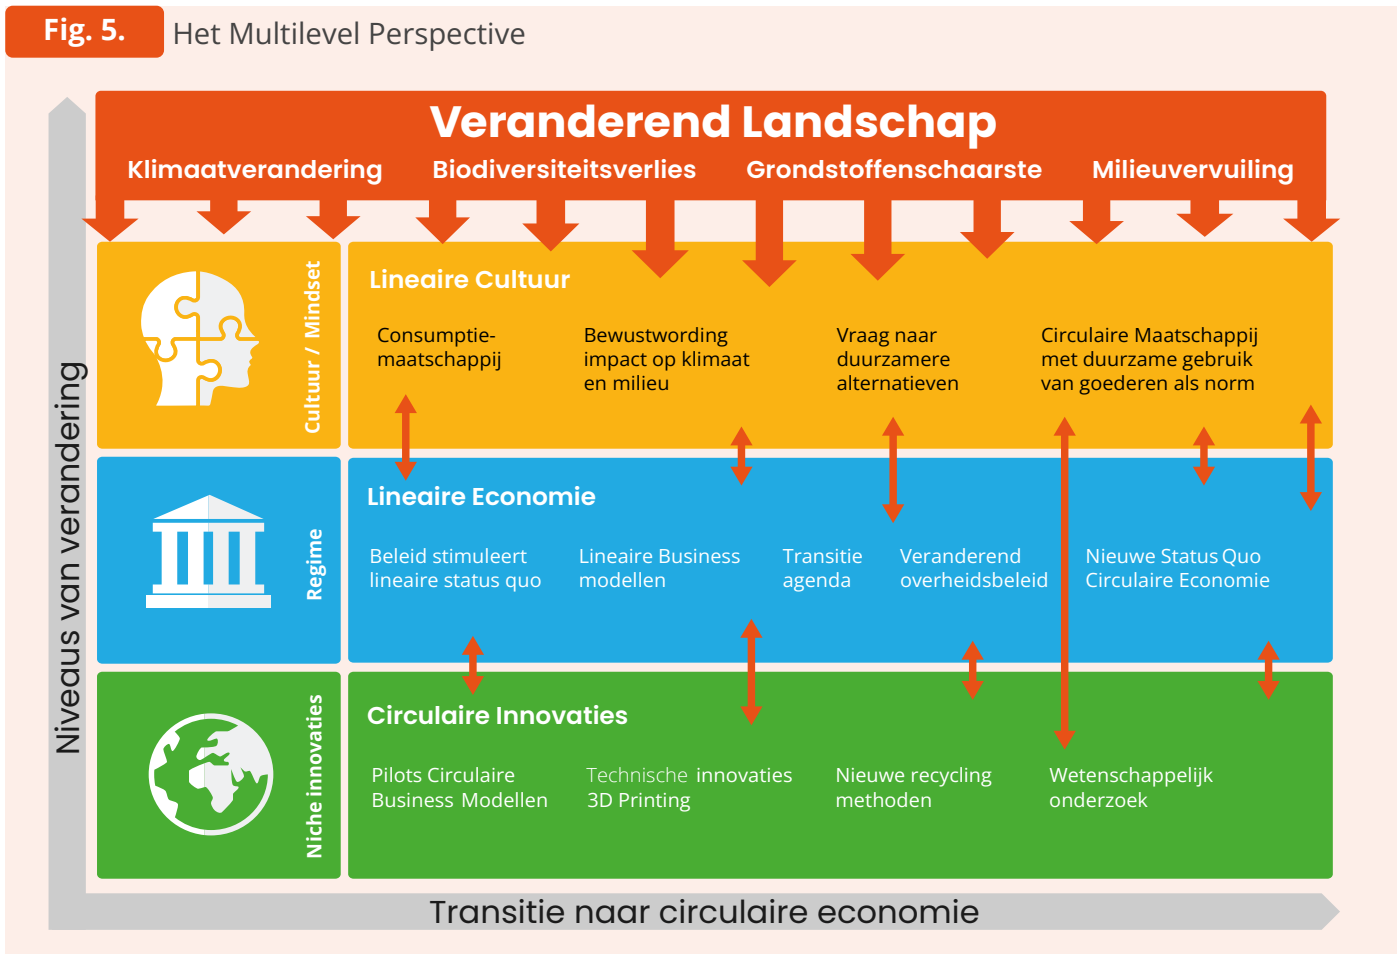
Fig. 5. Het Multilevel Perspective

Veranderend Landschap

Klimaatverandering Biodiversiteitsverlies Grondstoffenschaarste Milieuvervuiling

Cultuur / Mindset

Lineaire Cultuur

Consumptiemaatschappij

Bewustwording impact op klimaat en milieu

Vraag naar duurzamere alternatieven

Circulaire Maatschappij met duurzame gebruik van goederen als norm

Regime

Lineaire Economie

Beleid stimuleert lineaire status quo

Lineaire Business modellen

Transitie agenda

Veranderend overheidsbeleid

Nieuwe Status Quo Circulaire Economie

Niche innovaties

Circulaire Innovaties

Pilots Circulaire Business Modellen

Technische innovaties 3D Printing

Nieuwe recycling methoden

Wetenschappelijk onderzoek

Niveaus van verandering

Transitie naar circulaire economie